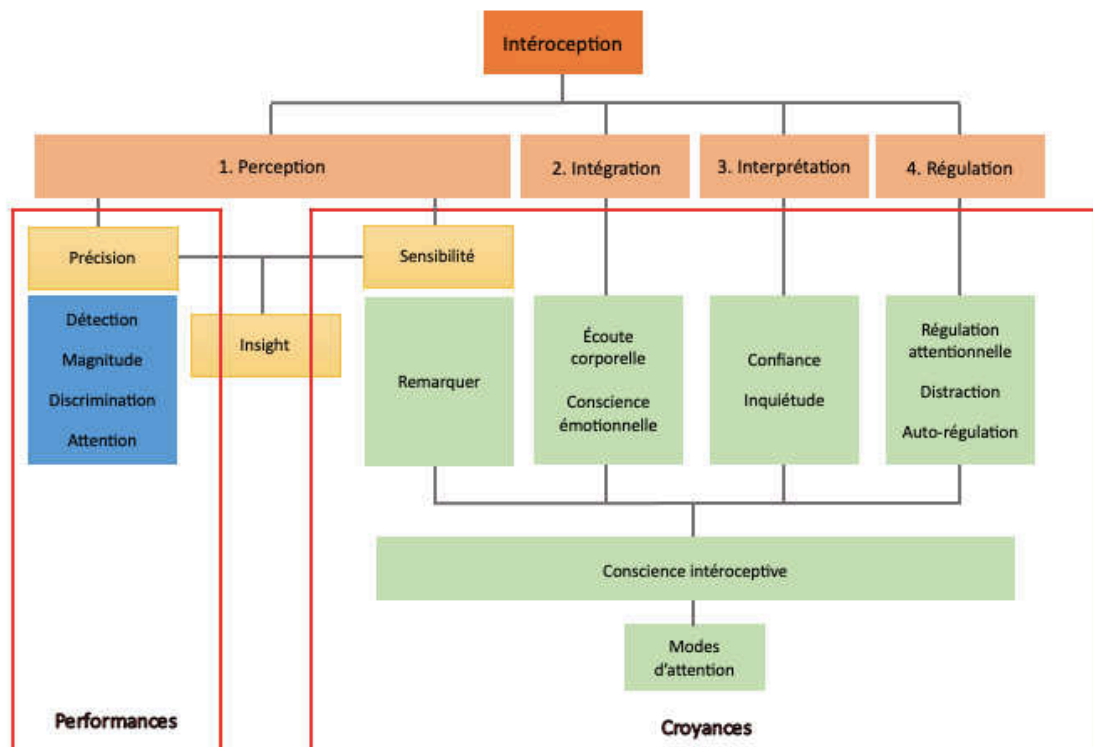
Intéroception

1. Perception

2. Intégration

3. Interprétation

4. Régulation

Précision

Sensibilité

Détection

Magnitude

Discrimination

Attention

Insight

Remarquer

Écoute corporelle

Conscience émotionnelle

Confiance

Inquiétude

Régulation attentionnelle

Distraction

Auto-régulation

Conscience intéroceptive

Modes d'attention

Performances

Croyances